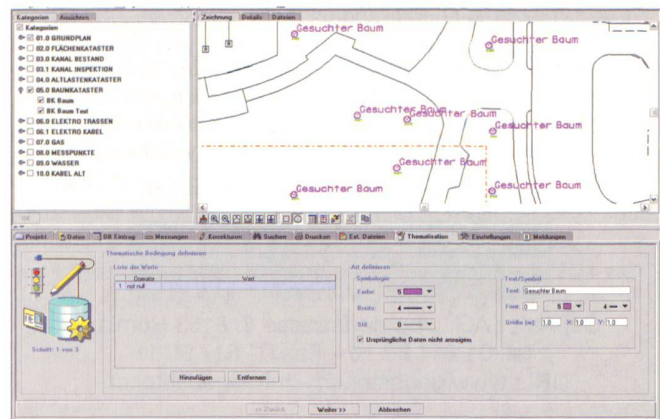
Kategorien | Ansichten

Kategorien
01.0 GRUNDPLAN
02.0 FLÄCHENKATASTER
03.0 KANAL BESTAND
03.1 KANAL INSPECTION
04.0 ALTLASTENKATASTER
05.0 BAUMKATASTER
BK Baum
BK Baum Text
06.0 ELEKTRO TRASSEN
06.1 ELEKTRO KABEL
07.0 GAS
08.0 MESSPUNKTE
09.0 WASSER
10.0 KABEL ALT

Zeichnung | Details | Dateien

Gesuchter Baum
Gesuchter Baum
Gesuchter Baum
Gesuchter Baum
Gesuchter Baum
Gesuchter Baum
Gesuchter Baum
Gesuchter Baum

Projekt | Daten | DB Eintrag | Messungen | Korrekturen | Suchen | Drucken | Ext. Dateien | Thematisation | Einstellungen | Meldungen

Thematische Bedingung definieren

Schritt: 1 von 3

Liste der Werte
| Operator | Wert |
|---|---|
| 1 not null | |

Hinzufügen | Entfernen

Art definieren
Symbologie
Farbe: 5
Breite: 4
Stil: 0
Ursprüngliche Daten nicht anzeigen

Text/Symbol
Text: Gesuchter Baum
Font: 0 | 5 | 4
Größe (m): 1.0 | X: 1.0 | Y: 1.0

<< Zurück | Weiter >> | Abbrechen